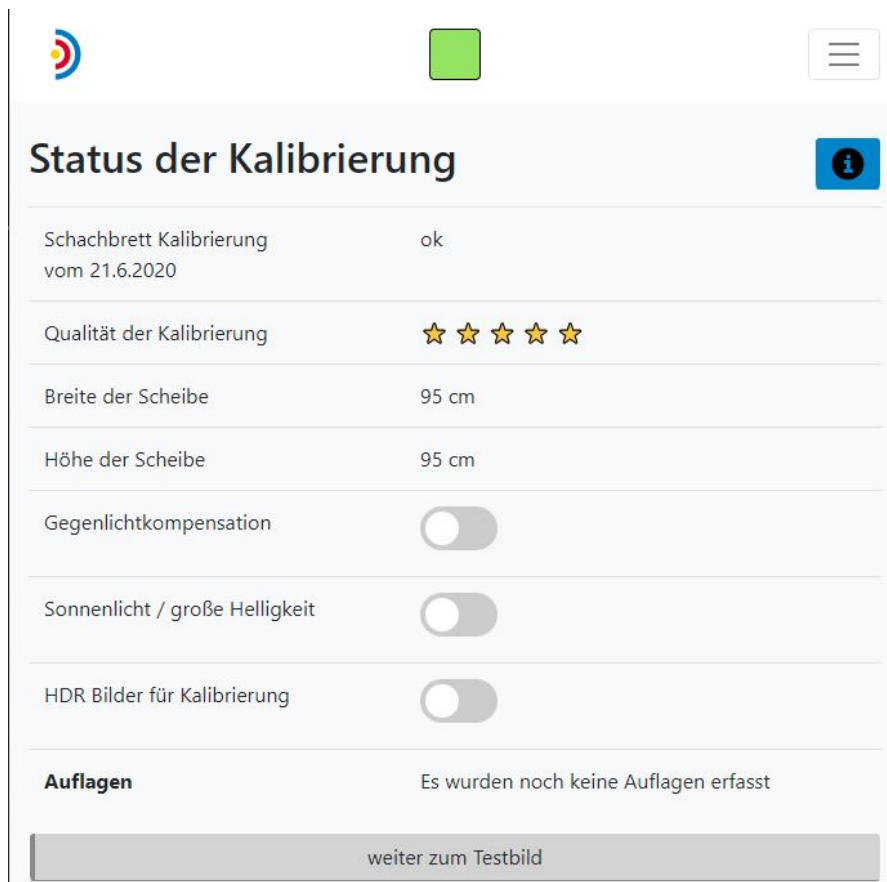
Status der Kalibrierung

| | |
|---|---|
| Schachbrett Kalibrierung vom 21.6.2020 | ok |
| Qualität der Kalibrierung | ☆☆☆☆☆ |
| Breite der Scheibe | 95 cm |
| Höhe der Scheibe | 95 cm |
| Gegenlichtkompensation | |
| Sonnenlicht / große Helligkeit | |
| HDR Bilder für Kalibrierung | |
| **Auflagen** | Es wurden noch keine Auflagen erfasst |

weiter zum Testbild